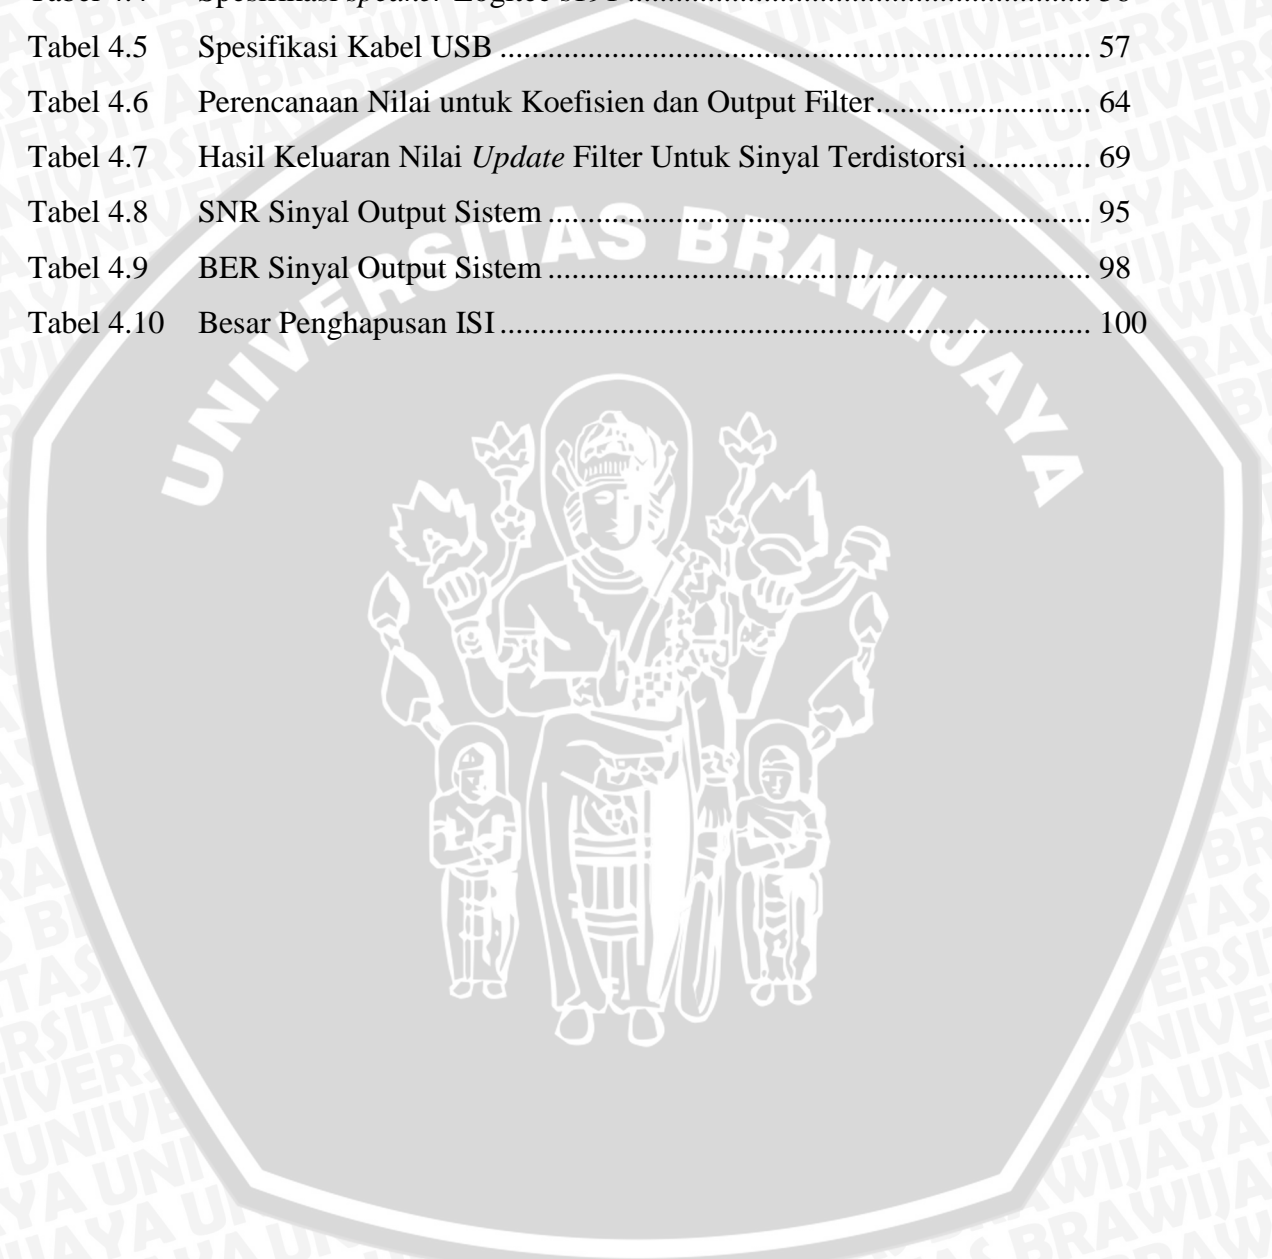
Tabel 4.4 Spesifikasi *speaker* Logitec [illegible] ........ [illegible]

Tabel 4.5 Spesifikasi Kabel USB ........ 57

Tabel 4.6 Perencanaan Nilai untuk Koefisien dan Output Filter ........ 64

Tabel 4.7 Hasil Keluaran Nilai *Update* Filter Untuk Sinyal Terdistorsi ........ 69

Tabel 4.8 SNR Sinyal Output Sistem ........ 95

Tabel 4.9 BER Sinyal Output Sistem ........ 98

Tabel 4.10 Besar Penghapusan ISI ........ 100

UNIVERSITAS BRAWIJAYA